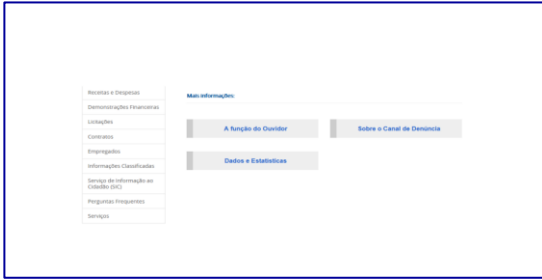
Receitas e Despesas
Demonstrações Financeiras
Licitações
Contratos
Empregados
Informações Classificadas
Serviço de Informação ao Cidadão (SIC)
Perguntas Frequentes
Serviços

Mais informações:

A função do Ouvidor

Sobre o Canal de Denúncia

Dados e Estatísticas